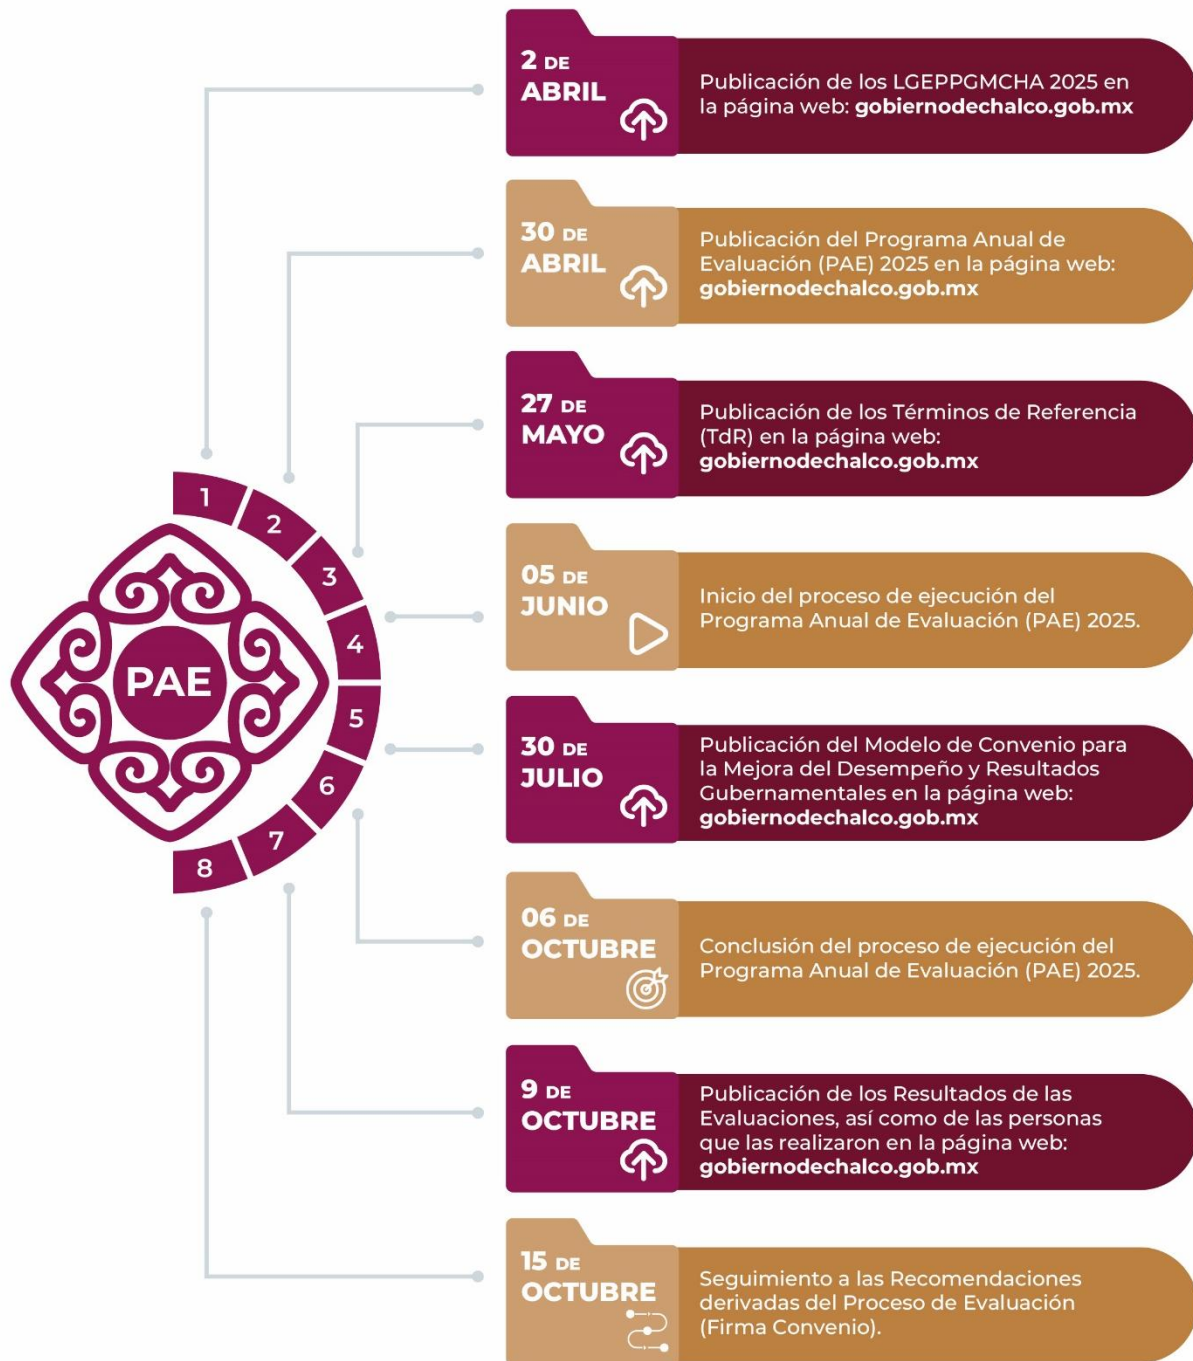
PAE

1
2
3
4
5
6
7
8

2 DE ABRIL
Publicación de los LGEPPGMCHA 2025 en la página web: gobiernodechalco.gob.mx

30 DE ABRIL
Publicación del Programa Anual de Evaluación (PAE) 2025 en la página web: gobiernodechalco.gob.mx

27 DE MAYO
Publicación de los Términos de Referencia (TdR) en la página web: gobiernodechalco.gob.mx

05 DE JUNIO
Inicio del proceso de ejecución del Programa Anual de Evaluación (PAE) 2025.

30 DE JULIO
Publicación del Modelo de Convenio para la Mejora del Desempeño y Resultados Gubernamentales en la página web: gobiernodechalco.gob.mx

06 DE OCTUBRE
Conclusión del proceso de ejecución del Programa Anual de Evaluación (PAE) 2025.

9 DE OCTUBRE
Publicación de los Resultados de las Evaluaciones, así como de las personas que las realizaron en la página web: gobiernodechalco.gob.mx

15 DE OCTUBRE
Seguimiento a las Recomendaciones derivadas del Proceso de Evaluación (Firma Convenio).